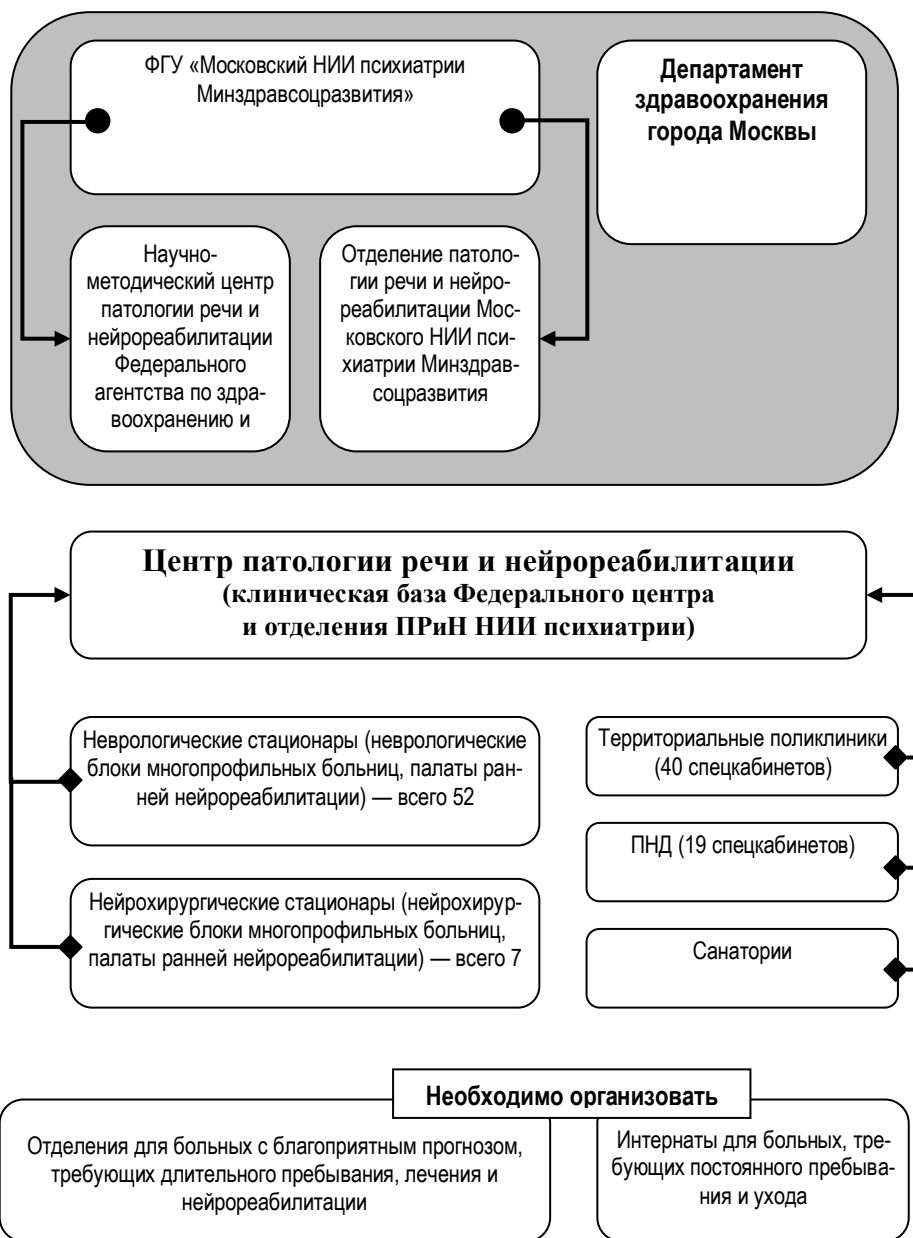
ФГУ «Московский НИИ психиатрии Минздравсоцразвития»

Департамент здравоохранения города Москвы

Научно-методический центр патологии речи и нейрореабилитации Федерального агентства по здравоохранению и

Отделение патологии речи и нейрореабилитации Московского НИИ психиатрии Минздравсоцразвития

Центр патологии речи и нейрореабилитации (клиническая база Федерального центра и отделения ПРиН НИИ психиатрии)

Неврологические стационары (неврологические блоки многопрофильных больниц, палаты ранней нейрореабилитации) — всего 52

Нейрохирургические стационары (нейрохирургические блоки многопрофильных больниц, палаты ранней нейрореабилитации) — всего 7

Территориальные поликлиники (40 спецкабинетов)

ПНД (19 спецкабинетов)

Санатории

Необходимо организовать

Отделения для больных с благоприятным прогнозом, требующих длительного пребывания, лечения и нейрореабилитации

Интернаты для больных, требующих постоянного пребывания и ухода